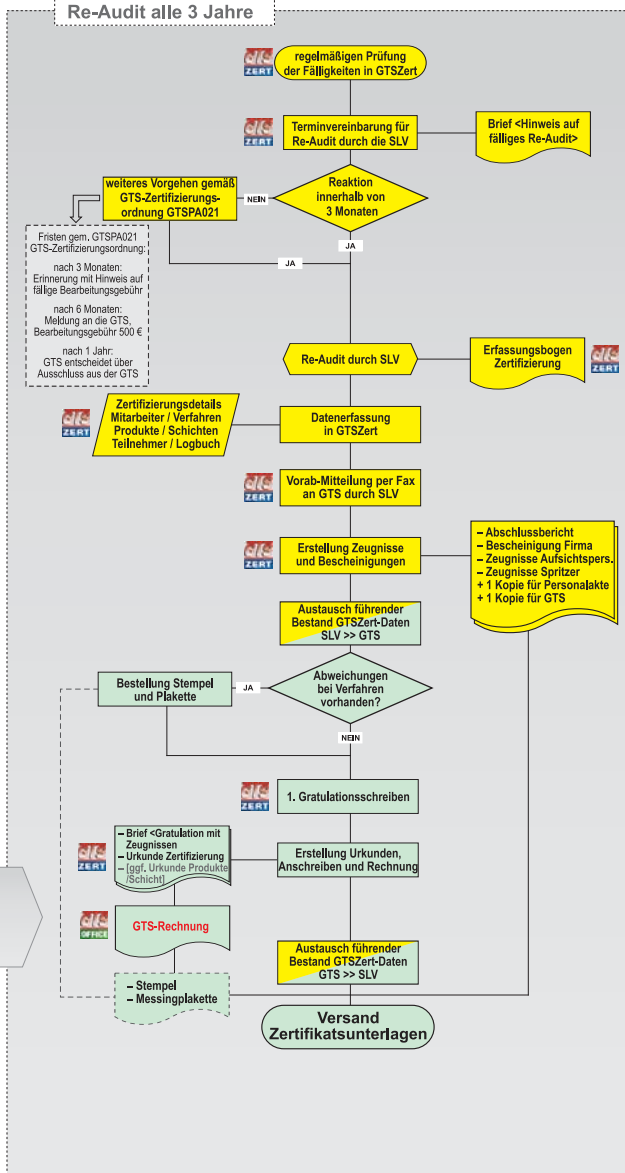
Re-Audit alle 3 Jahre

ZERT

regelmäßigen Prüfung der Fälligkeiten in GTSZert

ZERT

Terminvereinbarung für Re-Audit durch die SLV

Brief <Hinweis auf fälliges Re-Audit>

weiteres Vorgehen gemäß GTS-Zertifizierungsordnung GTSPA021

NEIN

Reaktion innerhalb von 3 Monaten

JA

JA

Fristen gem. GTSPA021 GTS-Zertifizierungsordnung:

nach 3 Monaten: Erinnerung mit Hinweis auf fällige Bearbeitungsgebühr

nach 6 Monaten: Meldung an die GTS, Bearbeitungsgebühr 500 €

nach 1 Jahr: GTS entscheidet über Ausschluss aus der GTS

Re-Audit durch SLV

Erfassungsbogen Zertifizierung

ZERT

ZERT

Zertifizierungsdetails Mitarbeiter / Verfahren Produkte / Schichten Teilnehmer / Logbuch

Datenerfassung in GTSZert

ZERT

Vorab-Mitteilung per Fax an GTS durch SLV

ZERT

Erstellung Zeugnisse und Bescheinigungen

– Abschlussbericht
– Bescheinigung Firma
– Zeugnisse Aufsichtspers.
– Zeugnisse Spritzer
+ 1 Kopie für Personalakte
+ 1 Kopie für GTS

Austausch führender Bestand GTSZert-Daten SLV >> GTS

Bestellung Stempel und Plakette

JA

Abweichungen bei Verfahren vorhanden?

NEIN

ZERT

1. Gratulationsschreiben

ZERT

– Brief <Gratulation mit Zeugnissen
– Urkunde Zertifizierung
– [ggf. Urkunde Produkte /Schicht]

Erstellung Urkunden, Anschreiben und Rechnung

OFFICE

GTS-Rechnung

Austausch führender Bestand GTSZert-Daten GTS >> SLV

– Stempel
– Messingplakette

Versand Zertifikatsunterlagen